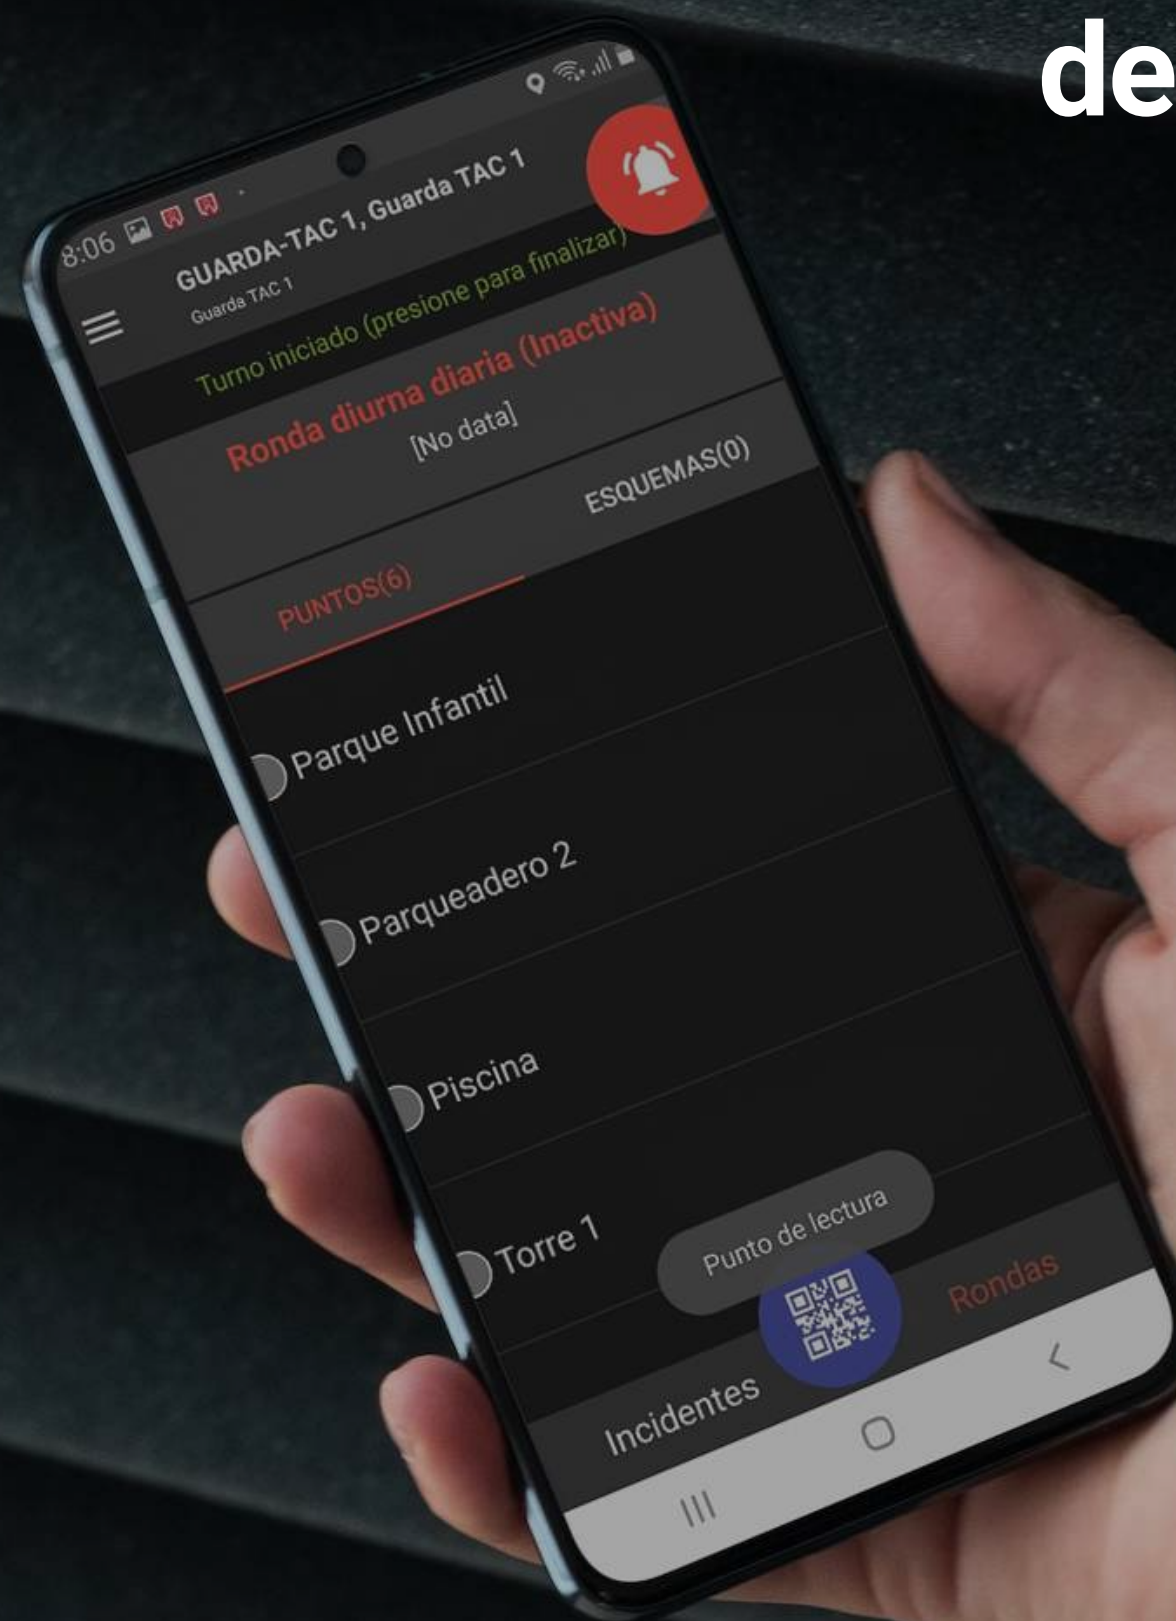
de

8:06

GUARDA-TAC 1, Guarda TAC 1
Guarda TAC 1

Turno iniciado (presione para finalizar)

Ronda diurna diaria (Inactiva)
[No data]

PUNTOS(6)
ESQUEMAS(0)

Parque Infantil

Parqueadero 2

Piscina

Torre 1

Punto de lectura

Incidentes
Rondas